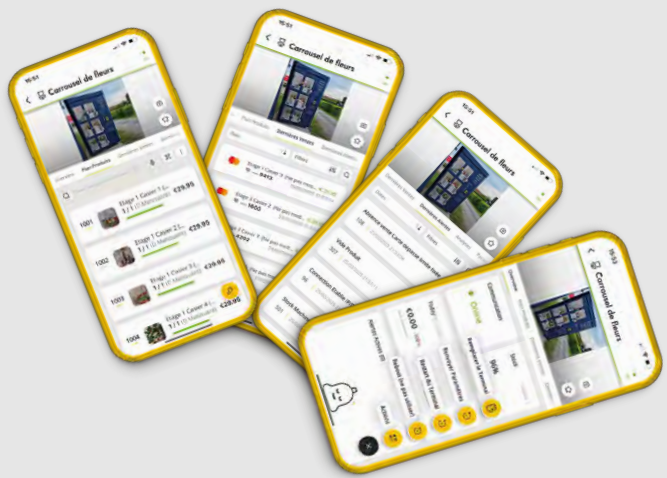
15:51
Carrousel de fleurs
Par Produits
1001 Etage 1 Casier 1 €29.95
1002 Etage 1 Casier 2 €29.95
1003 Etage 1 Casier 3 €29.95
1004 Etage 1 Casier 4 €29.95

15:51
Carrousel de fleurs
Par Produits
Dernières Ventes
Etage 1 Casier 1
Etage 2 Casier 2
Etage 1 Casier 3

Carrousel de fleurs
Dernières Alertes
Absence entre Carte capteur
Vide Produit
Connexion Établie
Stock Machine

15:53
Carrousel de fleurs
Communication
En Ligne
Total
Today
€0.00
Reinitialiser les Paramètres
Recharger le Terminal
Remise à zéro
Activer